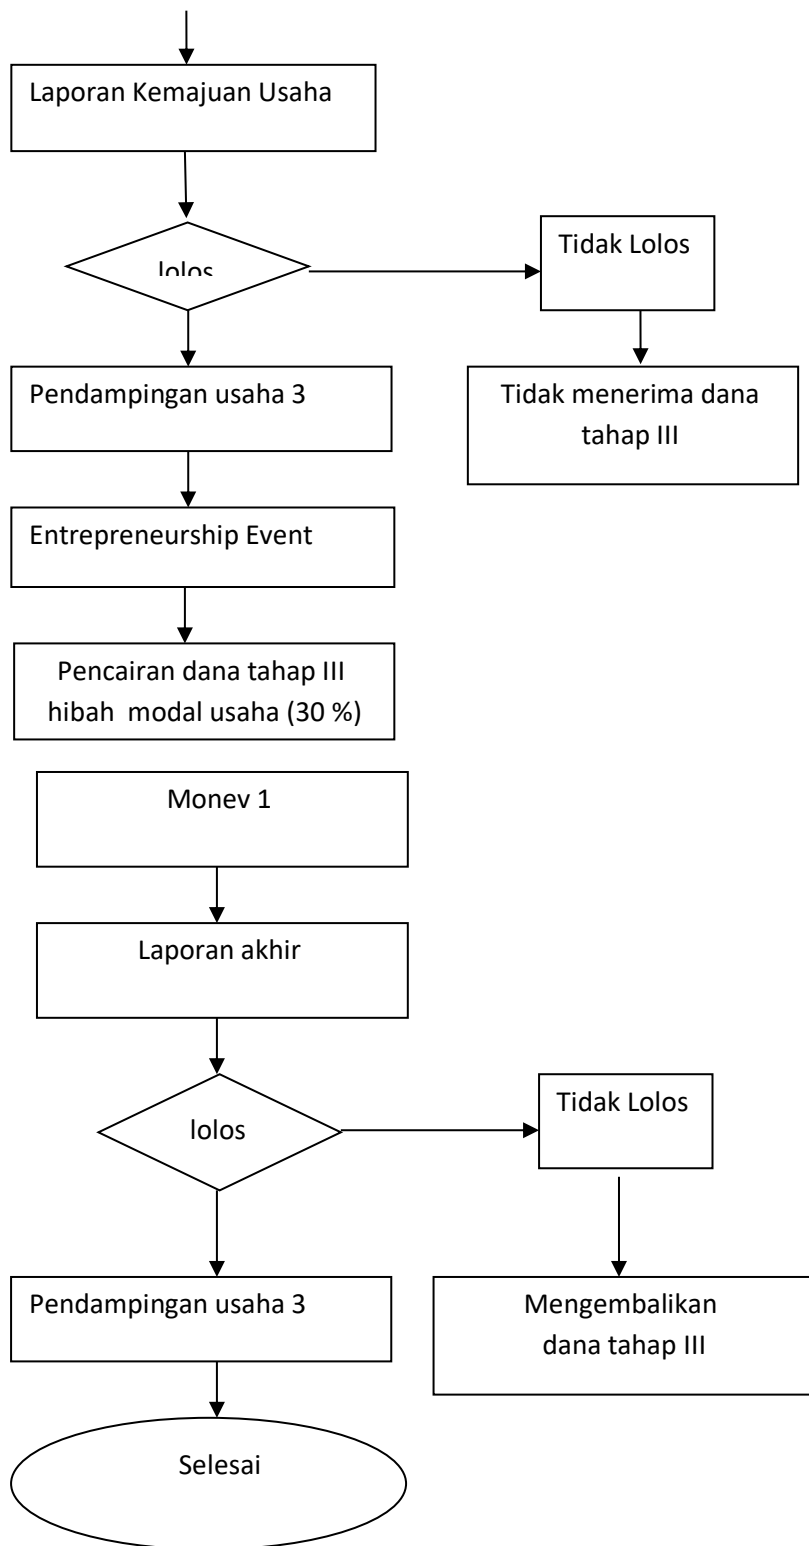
Laporan Kemajuan Usaha

lolos

Tidak Lolos

Pendampingan usaha 3

Tidak menerima dana tahap III

Entrepreneurship Event

Pencairan dana tahap III hibah modal usaha (30 %)

Monev 1

Laporan akhir

lolos

Tidak Lolos

Pendampingan usaha 3

Mengembalikan dana tahap III

Selesai